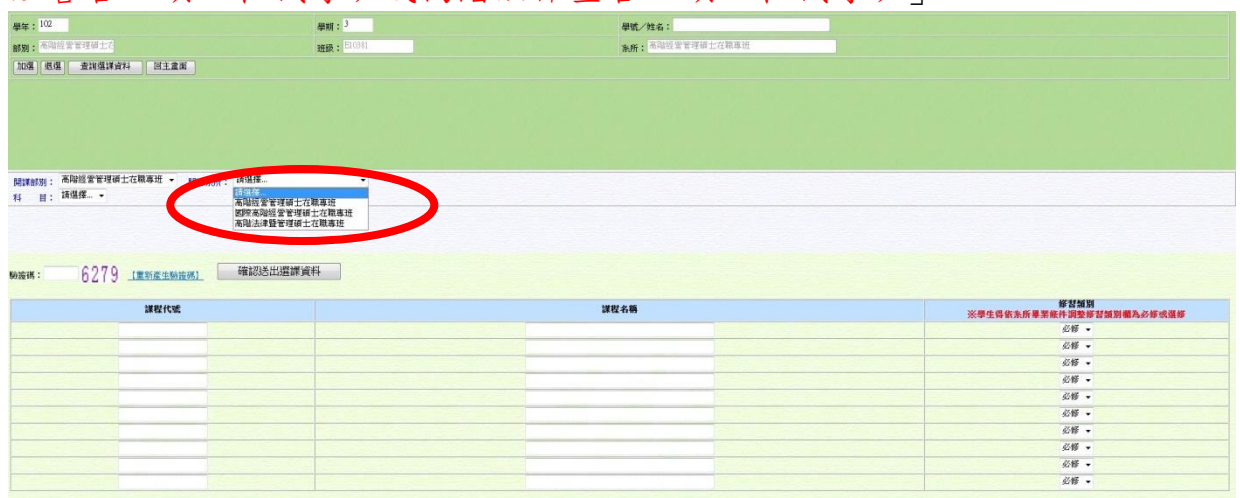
學年：102
學期：3
學號／姓名：
部別：高階經營管理碩士在
班級：E10381
系所：高階經營管理碩士在職專班
加選 退選 查詢選課資料 回主畫面

開課部別：高階經營管理碩士在職專班
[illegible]系所：請選擇...
科目：請選擇...
請選擇...
高階經營管理碩士在職專班
國際高階經營管理碩士在職專班
高階法律暨管理碩士在職專班

驗證碼： 6279 【重新產生驗證碼】 確認送出選課資料

| 課程代號 | 課程名稱 | 修習類別<br>※學生得依系所畢業條件調整修習類別欄為必修或選修 |
|---|---|---|
| | | 必修 |
| | | 必修 |
| | | 必修 |
| | | 必修 |
| | | 必修 |
| | | 必修 |
| | | 必修 |
| | | 必修 |
| | | 必修 |
| | | 必修 |